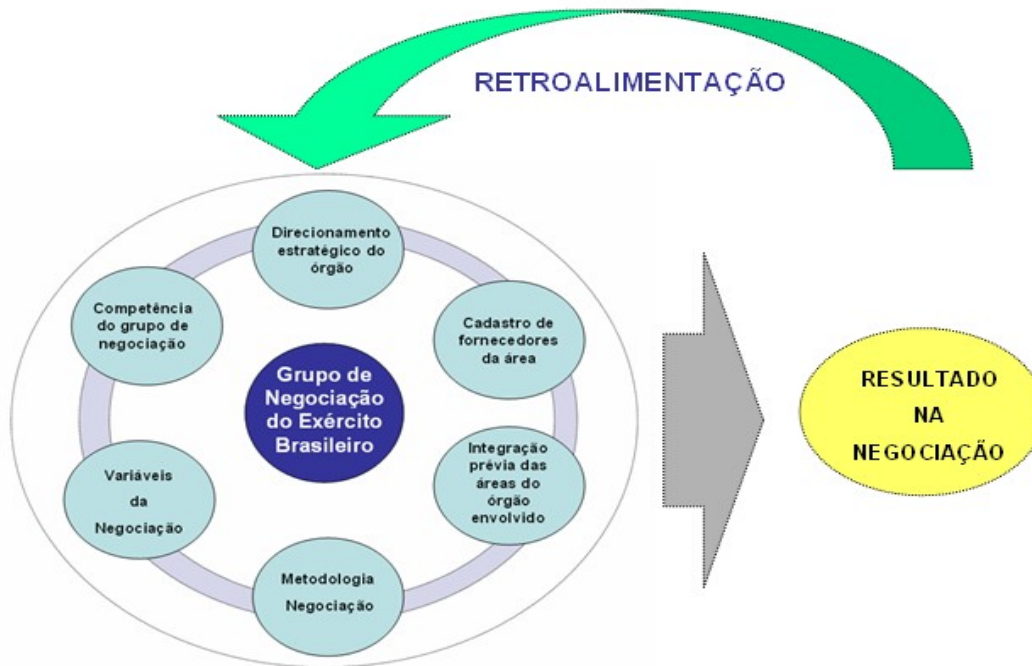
RETROALIMENTAÇÃO

Direcionamento estratégico do órgão

Cadastro de fornecedores da área

Integração prévia das áreas do órgão envolvido

Metodologia Negociação

Variáveis da Negociação

Competência do grupo de negociação

Grupo de Negociação do Exército Brasileiro

RESULTADO NA NEGOCIAÇÃO